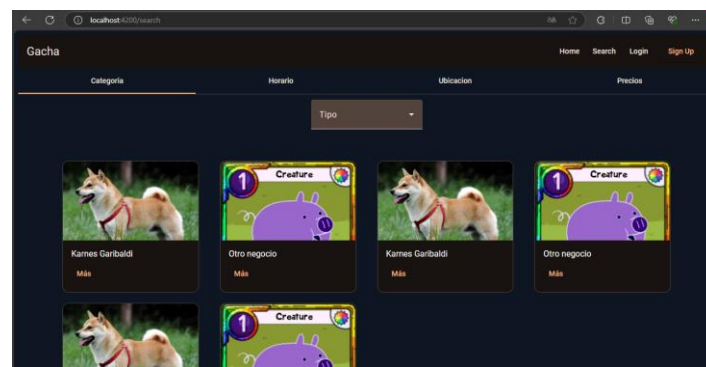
localhost:4200/search

Gacha

Home Search Login Sign Up

Categoria Horario Ubicacion Precios

Tipo

1 Creature

Karnes Garibaldi
Más

Otro negocio
Más

Karnes Garibaldi
Más

Otro negocio
Más

1 Creature

1 Creature

1 Creature